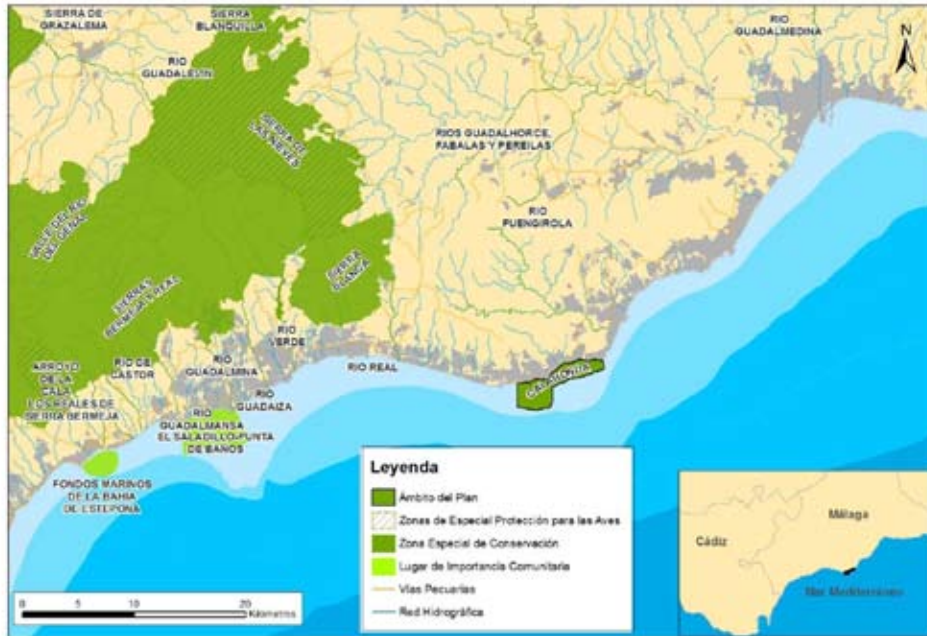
SIERRA DE GRAZALEMA

SIERRA BLANQUILLA

RIO GUADALMEDINA

N

RIO GUADALEVIN

SIERRA DE LAS NIEVES

RIOS GUADALHORCE, FABALAS Y PEREILAS

VALLE DEL RIO DE GENAL

RIO FUENGIROLA

SIERRA BLANCA

SIERRA BERMEJA REAL

RIO VERDE

ARROYO DE LA CALA

RIO DE CASTOR

RIO GUADALMINA

RIO REAL

CALAHONDA

LOS REALES DE SIERRA BERMEJA

RIO GUADAIZA

RIO GUADALMANSA

EL SALADILLO-PUNTA DE BAÑOS

FONDOS MARINOS DE LA BAHIA DE ESTEPONA

Leyenda

Ámbito del Plan

Zonas de Especial Protección para las Aves

Zona Especial de Conservación

Lugar de Importancia Comunitaria

Vías Pecuarias

Red Hidrográfica

Cádiz

Málaga

Mar Mediterráneo

0 5 10 20 Kilómetros